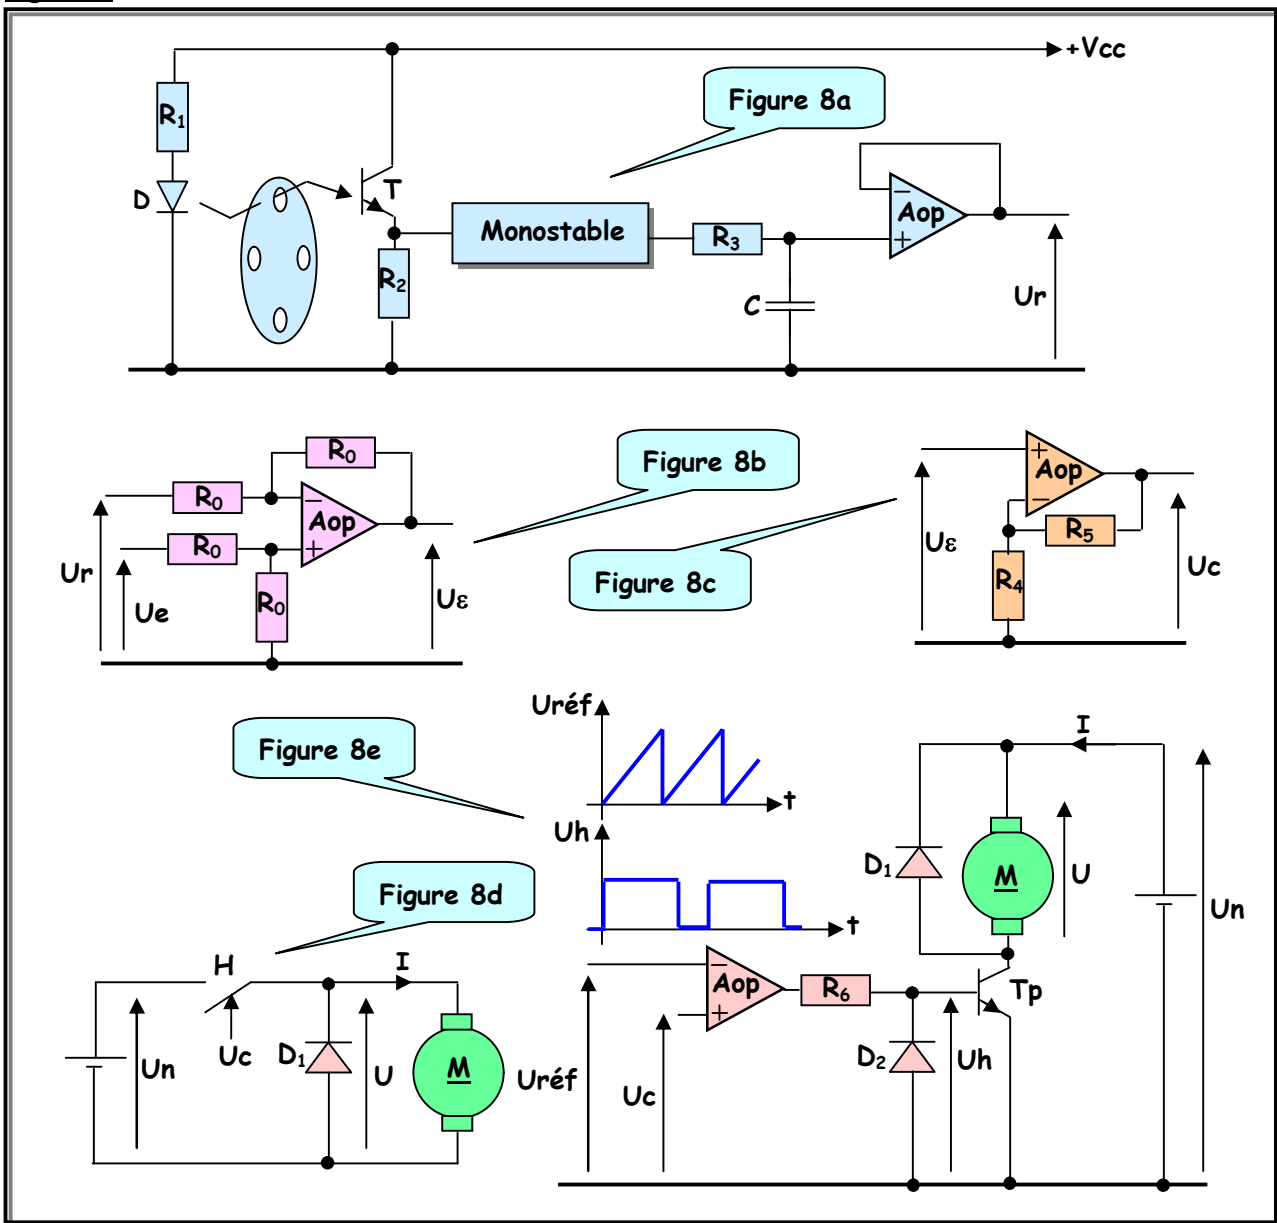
+Vcc

Figure 8a

$R_1$

D

T

Monostable

$R_3$

Aop

$R_2$

C

Ur

$R_0$

Figure 8b

$R_0$

Aop

$R_0$

Ur

Ue

$R_0$

Uε

Figure 8c

Aop

Uε

$R_5$

$R_4$

Uc

Uréf

Figure 8e

t

Uh

t

I

$D_1$

M

U

Un

Figure 8d

H

I

Un

Uc

$D_1$

U

M

Uréf

Aop

$R_6$

Tp

Uc

$D_2$

Uh